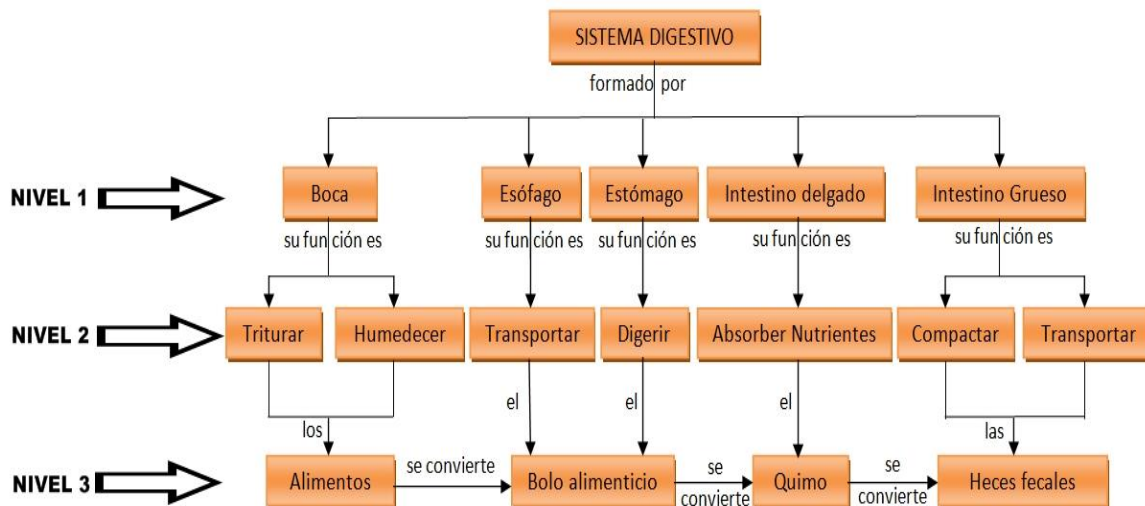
SISTEMA DIGESTIVO

formado por

NIVEL 1

Boca

su función es

Esófago

su función es

Estómago

su función es

Intestino delgado

su función es

Intestino Grueso

su función es

NIVEL 2

Triturar

Humedecer

Transportar

Digerir

Absorber Nutrientes

Compactar

Transportar

los

el

el

el

las

NIVEL 3

Alimentos

se convierte

Bolo alimenticio

se convierte

Quimo

se convierte

Heces fecales